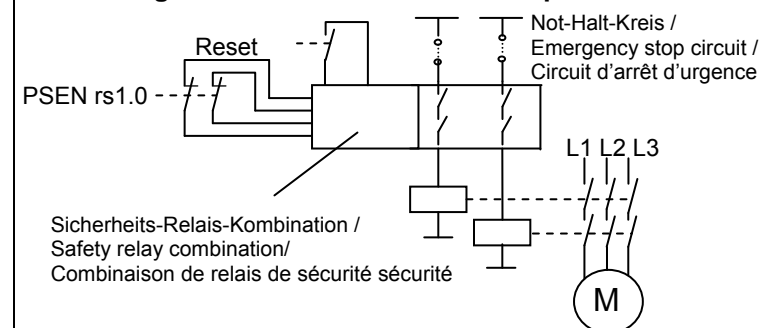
Reset

Not-Halt-Kreis /
Emergency stop circuit /
Circuit d’arrêt d’urgence

PSEN rs1.0

L1 L2 L3

Sicherheits-Relais-Kombination /
Safety relay combination/
Combinaison de relais de sécurité sécurité

M